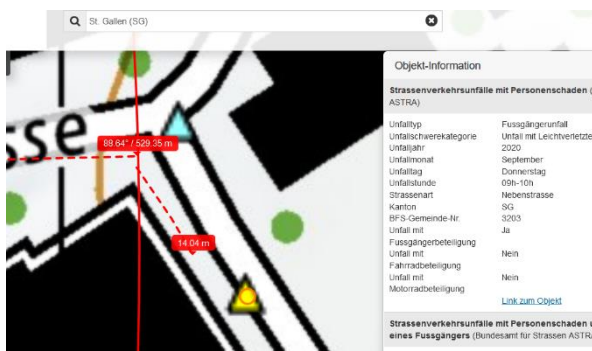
St. Gallen (SG)

sse

88.64° / 529.35 m

14.04 m

Objekt-Information

Strassenverkehrsunfälle mit Personenschaden ( ASTRA)

| | |
|---|---|
| Unfalltyp | Fussgängerunfall |
| Unfallschwerekategorie | Unfall mit Leichtverletzte |
| Unfalljahr | 2020 |
| Unfallmonat | September |
| Unfalltag | Donnerstag |
| Unfallstunde | 09h-10h |
| Strassenart | Nebenstrasse |
| Kanton | SG |
| BFS-Gemeinde-Nr | 3203 |
| Unfall mit Fussgängerbeteiligung | Ja |
| Unfall mit Fahrradbeteiligung | Nein |
| Unfall mit Motorradbeteiligung | Nein |

Link zum Objekt

Strassenverkehrsunfälle mit Personenschaden u eines Fussgängers (Bundesamt für Strassen ASTRA